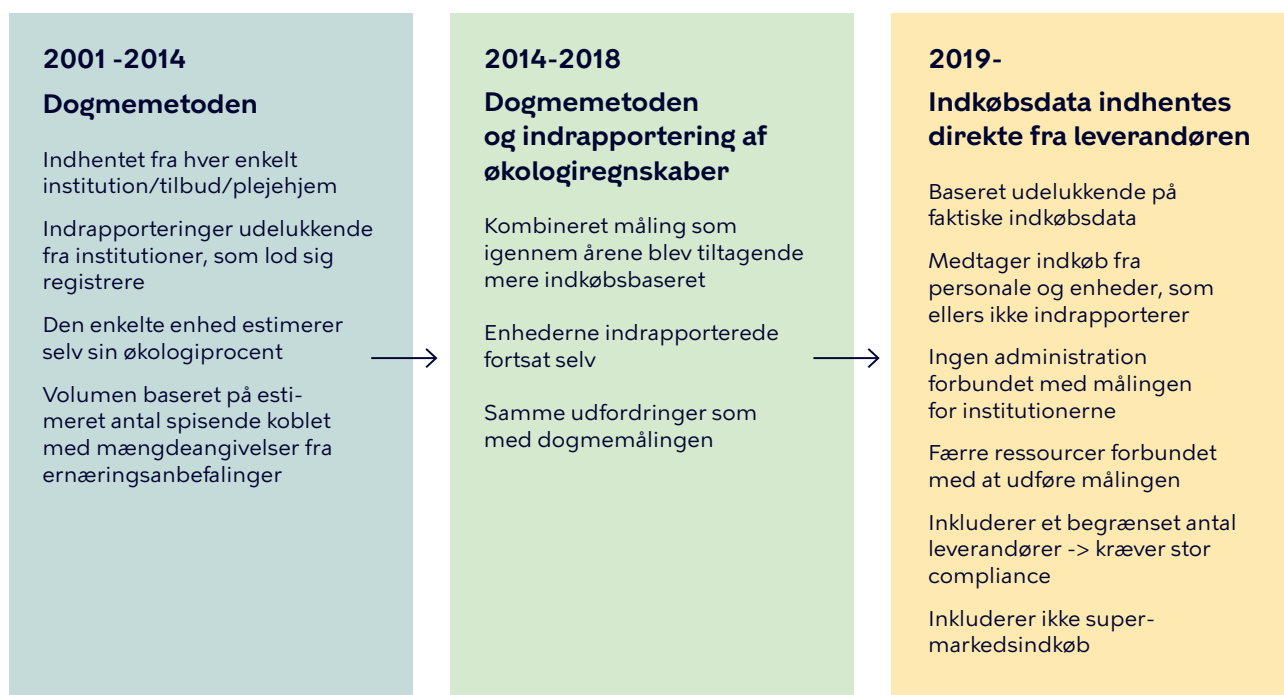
2001 -2014

Dogmemetoden

Indhentet fra hver enkelt institution/tilbud/plejehjem

Indrapporteringer udelukkende fra institutioner, som lod sig registrere

Den enkelte enhed estimerer selv sin økologiprocent

Volumen baseret på estimeret antal spisende koblet med mængdeangivelser fra ernæringsanbefalinger

2014-2018

Dogmemetoden og indrapportering af økologiregnskaber

Kombineret måling som igennem årene blev tiltagende mere indkøbsbaseret

Enhederne indrapporterede fortsat selv

Samme udfordringer som med dogmemålingen

2019-

Indkøbsdata indhentes direkte fra leverandøren

Baseret udelukkende på faktiske indkøbsdata

Medtager indkøb fra personale og enheder, som ellers ikke indrapporterer

Ingen administration forbundet med målingen for institutionerne

Færre ressourcer forbundet med at udføre målingen

Inkluderer et begrænset antal leverandører -> kræver stor compliance

Inkluderer ikke supermarkedsindkøb